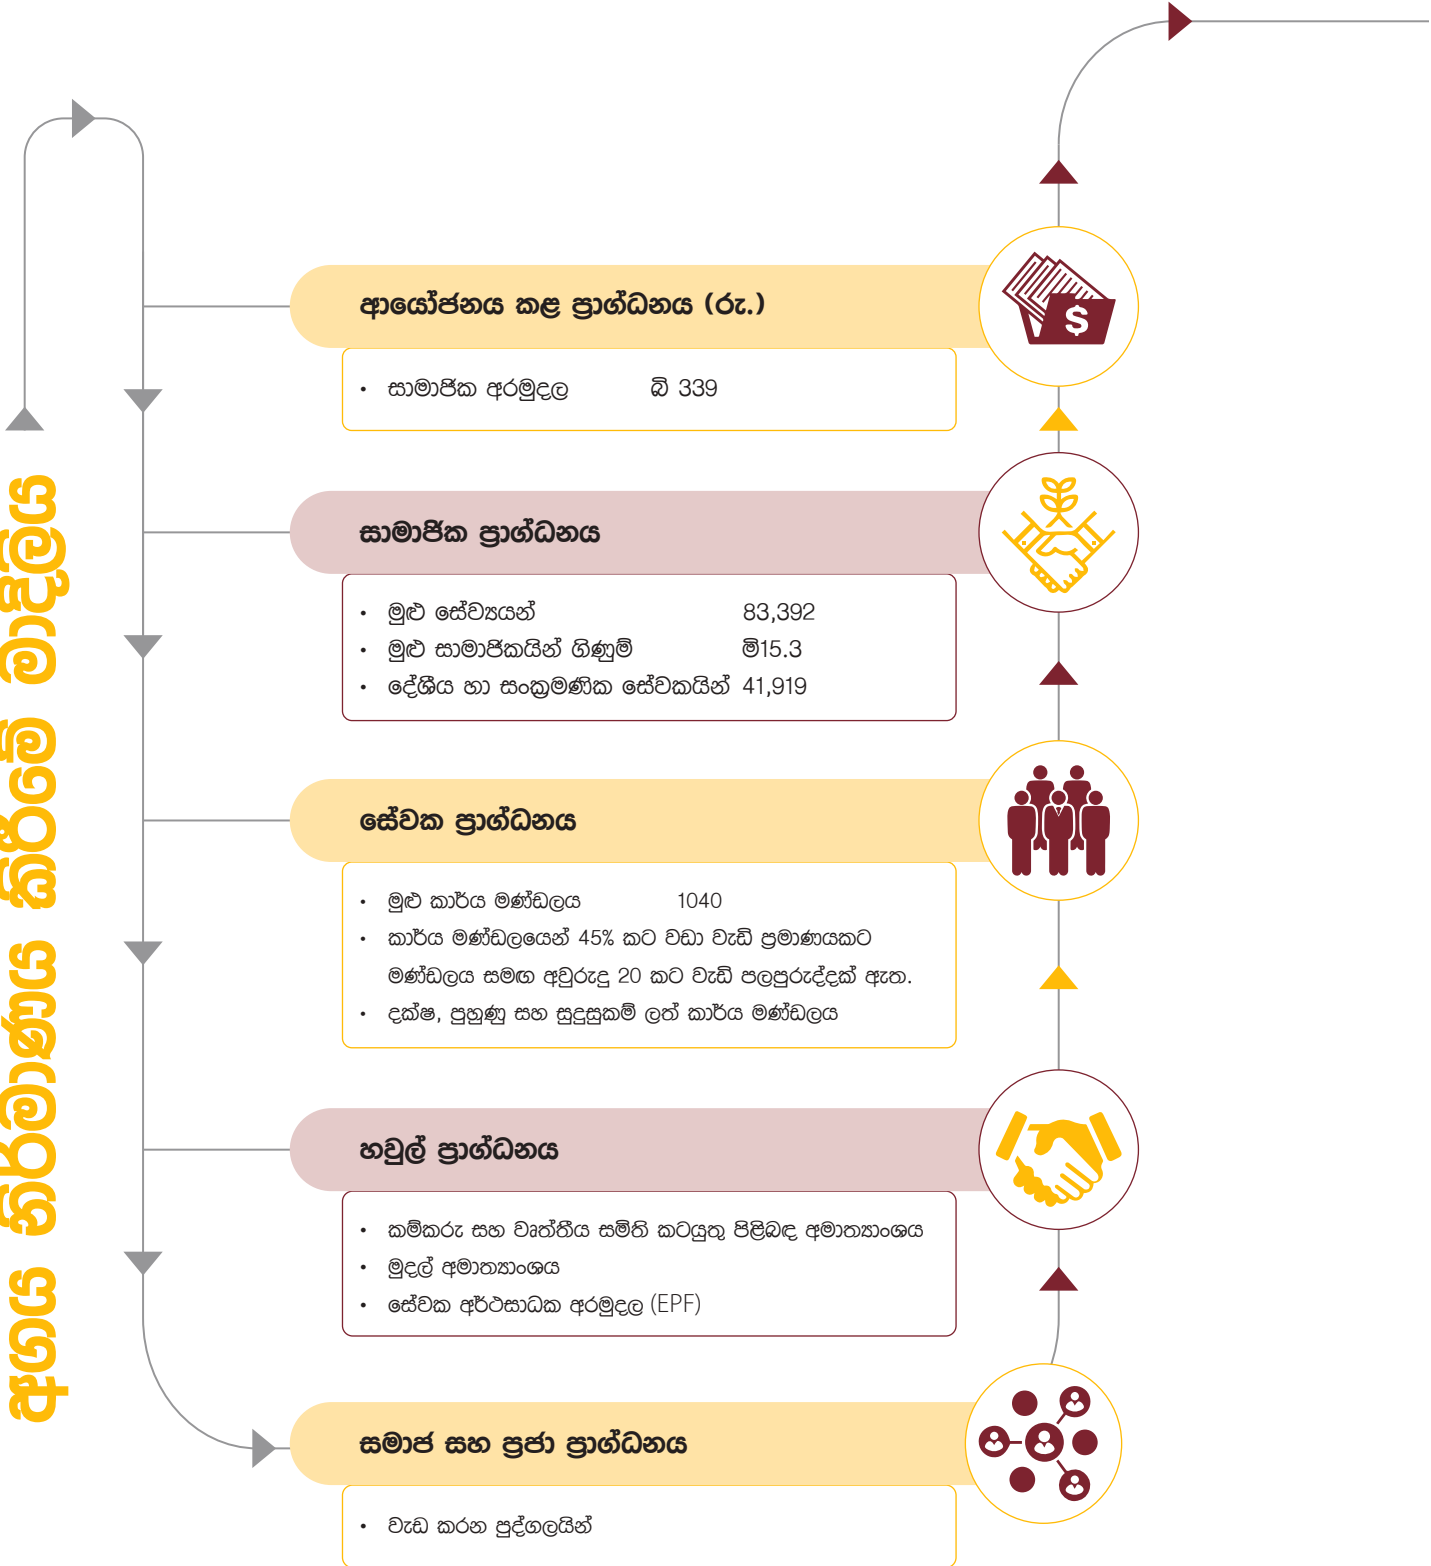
අගය නිර්මාණය කිරීමේ මාදිලිය

ආයෝජනය කළ ප්‍රාග්ධනය (රු.)

• සාමාජික අරමුදල බි 339

සාමාජික ප්‍රාග්ධනය

• මුළු සේවයයන් 83,392
• මුළු සාමාජිකයින් ගිණුම් මි15.3
• දේශීය හා සංක්‍රමණික සේවකයින් 41,919

සේවක ප්‍රාග්ධනය

• මුළු කාර්ය මණ්ඩලය 1040
• කාර්ය මණ්ඩලයෙන් 45% කට වඩා වැඩි ප්‍රමාණයකට මණ්ඩලය සමඟ අවුරුදු 20 කට වැඩි පලපුරුද්දක් ඇත.
• දක්ෂ, පුහුණු සහ සුදුසුකම් ලත් කාර්ය මණ්ඩලය

හවුල් ප්‍රාග්ධනය

• කම්කරු සහ වෘත්තීය සමිති කටයුතු පිළිබඳ අමාත්‍යාංශය
• මුදල් අමාත්‍යාංශය
• සේවක අර්ථසාධක අරමුදල (EPF)

සමාජ සහ ප්‍රජා ප්‍රාග්ධනය

• වැඩ කරන පුද්ගලයින්